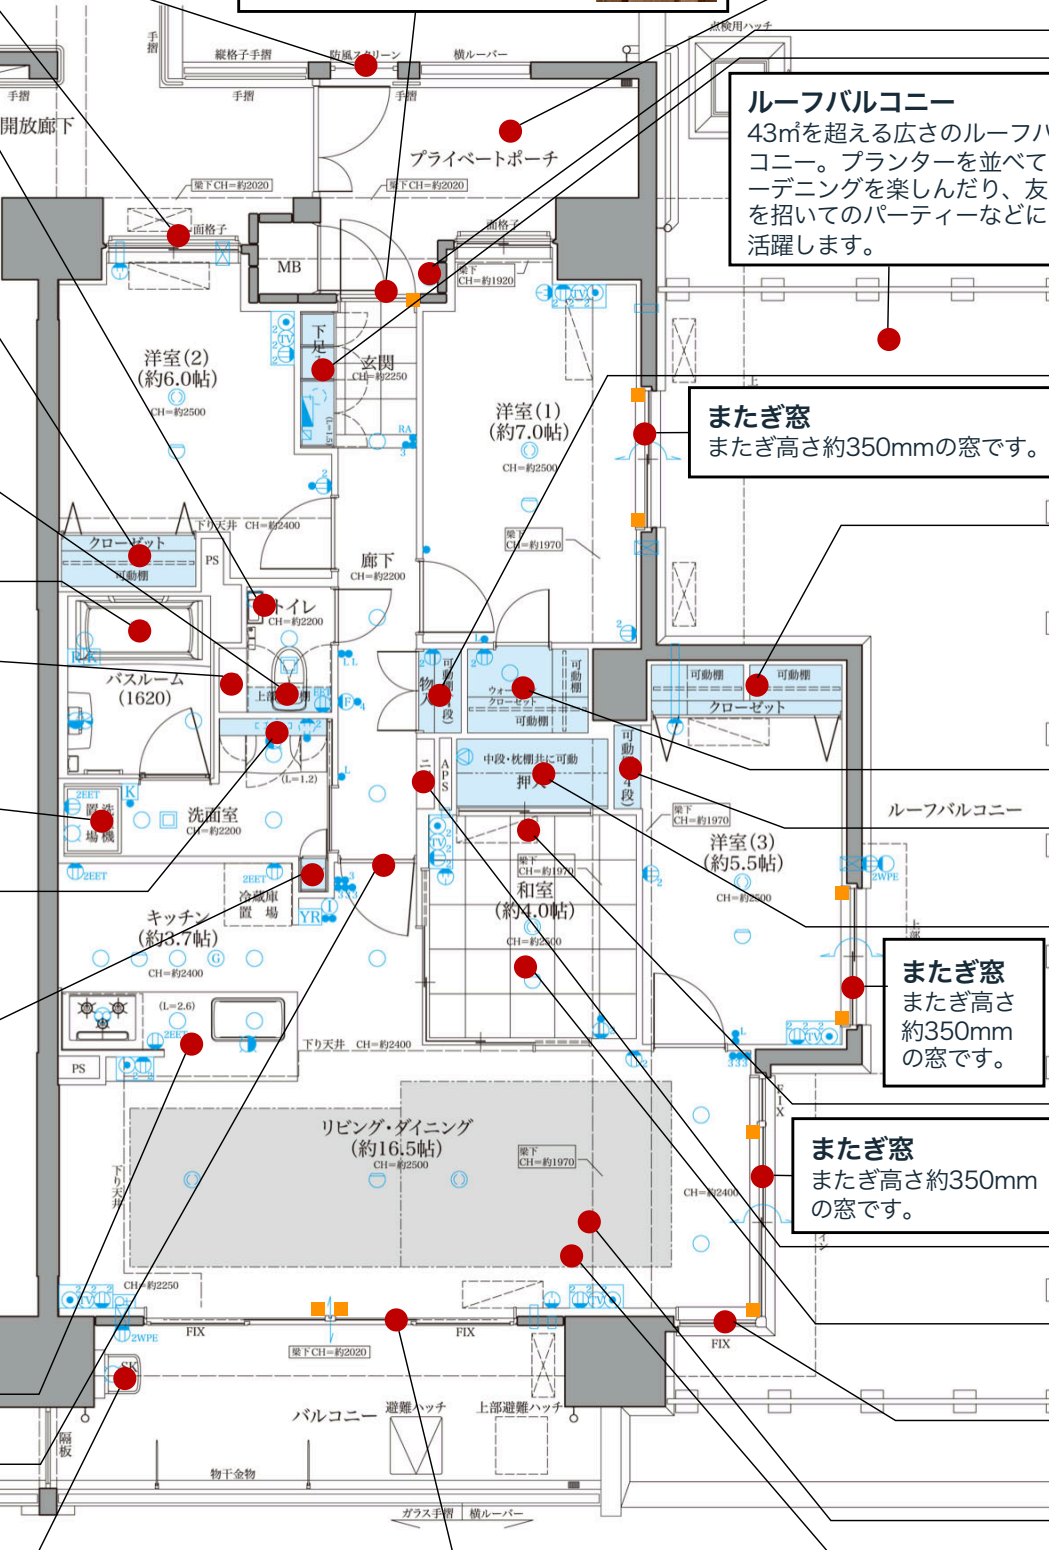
点検用ハッチ

手摺

縦格子手摺

防風スクリーン

横ルーバー

手摺

手摺

開放廊下

プライベートポーチ

梁下CH=約2020

梁下CH=約2020

面格子

面格子

MB

梁下CH=約1920

ルーフバルコニー
43㎡を超える広さのルーフバルコニー。プランターを並べてガーデニングを楽しんだり、友人を招いてのパーティーなどに活躍します。

洋室(2)
(約6.0帖)
CH=約2500

下足入

玄関
CH=約2250

RA

洋室(1)
(約7.0帖)
CH=約2500

またぎ窓
またぎ高さ約350mmの窓です。

下り天井 CH=約2400

クローゼット

可動棚

PS

梁下CH=約1970

廊下
CH=約2200

トイレ
CH=約2200

バスルーム
(1620)

上部吊戸棚

物入

可動棚5段

ウォークインクローゼット

可動棚

可動棚

可動棚

可動棚

クローゼット

(L=1.2)

APS

中段・枕棚共に可動

押入

可動棚4段

ルーフバルコニー

洗濯機置場

洗面室
CH=約2200

2EET

梁下CH=約1970

洋室(3)
(約5.5帖)
CH=約2500

2EET

冷蔵庫置場

YR

梁下CH=約1970

和室
(約4.0帖)
CH=約2500

2WPE

キッチン
(約3.7帖)
CH=約2400

またぎ窓
またぎ高さ約350mmの窓です。

(L=2.6)

2EET

下り天井 CH=約2400

PS

リビング・ダイニング
(約16.5帖)
CH=約2500

梁下CH=約1970

またぎ窓
またぎ高さ約350mmの窓です。

下り天井

CH=約2400

FIX

CH=約2250

2WPE

FIX

FIX

FIX

梁下CH=約2020

SK

バルコニー

避難ハッチ

上部避難ハッチ

隔板

物干金物

ガラス手摺 横ルーバー